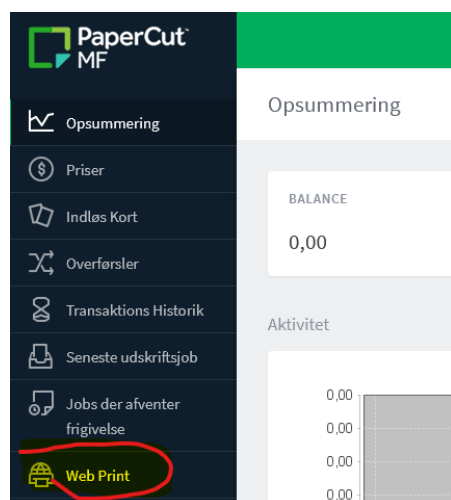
PaperCut MF

Opsummering

Priser

Indløs Kort

Overførsler

Transaktions Historik

Seneste udskriftsjob

Jobs der afventer frigivelse

Web Print

Opsummering

BALANCE

0,00

Aktivitet

0,00

0,00

0,00

0,00